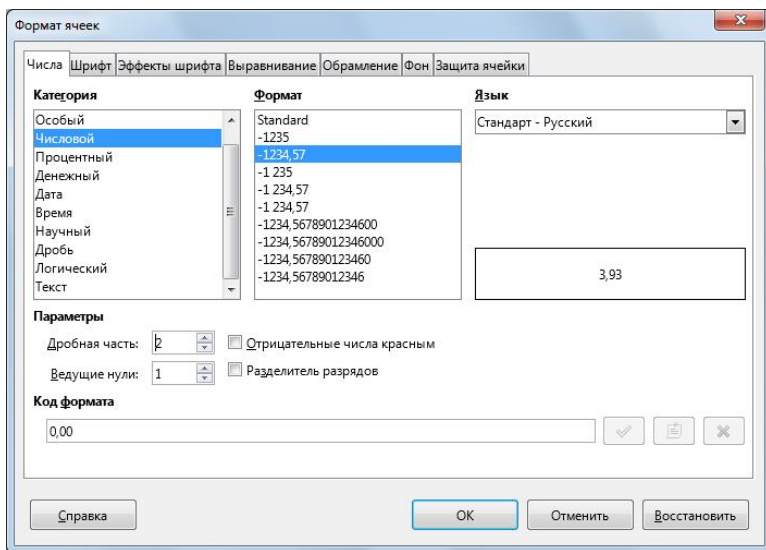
Формат ячеек

Числа | Шрифт | Эффекты шрифта | Выравнивание | Обрамление | Фон | Защита ячейки

Категория
Особый
Числовой
Процентный
Денежный
Дата
Время
Научный
Дробь
Логический
Текст

Формат
Standard
-1235
-1234,57
-1 235
-1 234,57
-1 234,57
-1234,5678901234600
-1234,56789012346000
-1234,567890123460
-1234,56789012346

Язык
Стандарт - Русский

3,93

Параметры
Дробная часть: 2
Отрицательные числа красным
Ведущие нули: 1
Разделитель разрядов

Код формата
0,00

Справка
OK
Отменить
Восстановить